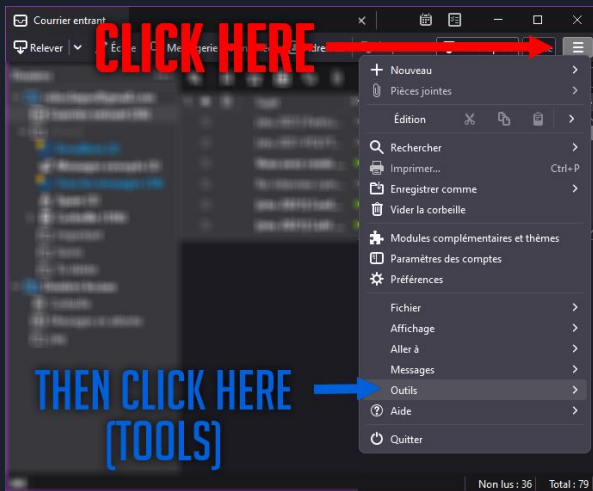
Courrier entrant

Relever

CLICK HERE

Nouveau
Pièces jointes
Édition
Rechercher
Imprimer... Ctrl+P
Enregistrer comme
Vider la corbeille
Modules complémentaires et thèmes
Paramètres des comptes
Préférences
Fichier
Affichage
Aller à
Messages
Outils
Aide
Quitter

THEN CLICK HERE (TOOLS)

Non lus : 36 Total : 79